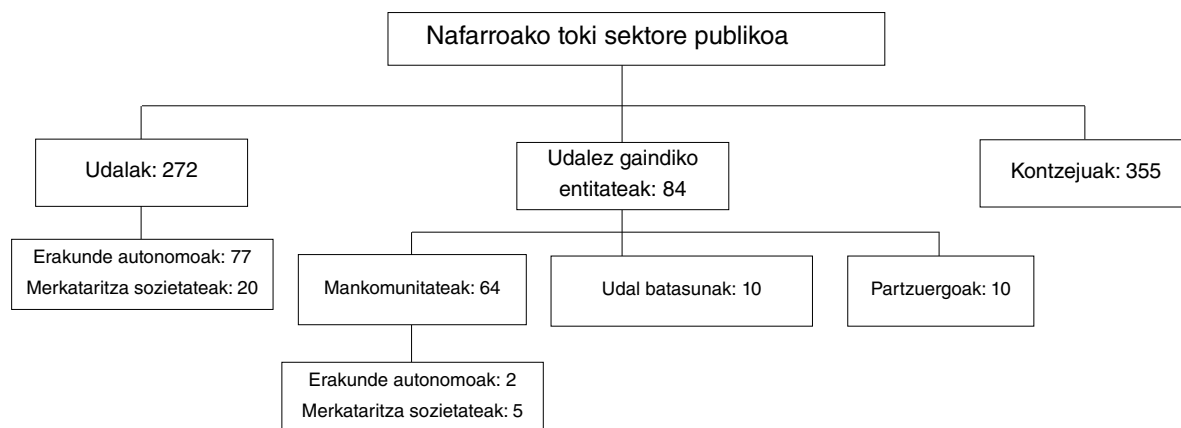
Nafarroako toki sektore publikoa

Udalak: 272

Udalez gaindiko entitateak: 84

Kontzejuak: 355

Erakunde autonomoak: 77
Merkataritza sozietateak: 20

Mankomunitateak: 64

Udal batasunak: 10

Partzuergoak: 10

Erakunde autonomoak: 2
Merkataritza sozietateak: 5